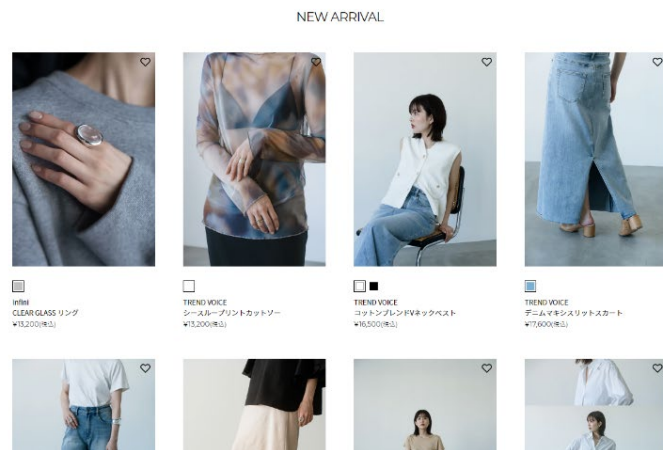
NEW ARRIVAL

infini
CLEAR GLASS リング
¥13,200(税込)

TREND VOICE
シースループリントカットソー
¥13,200(税込)

TREND VOICE
コットンブレンドVネックベスト
¥16,500(税込)

TREND VOICE
デニムマキシスリットスカート
¥17,600(税込)